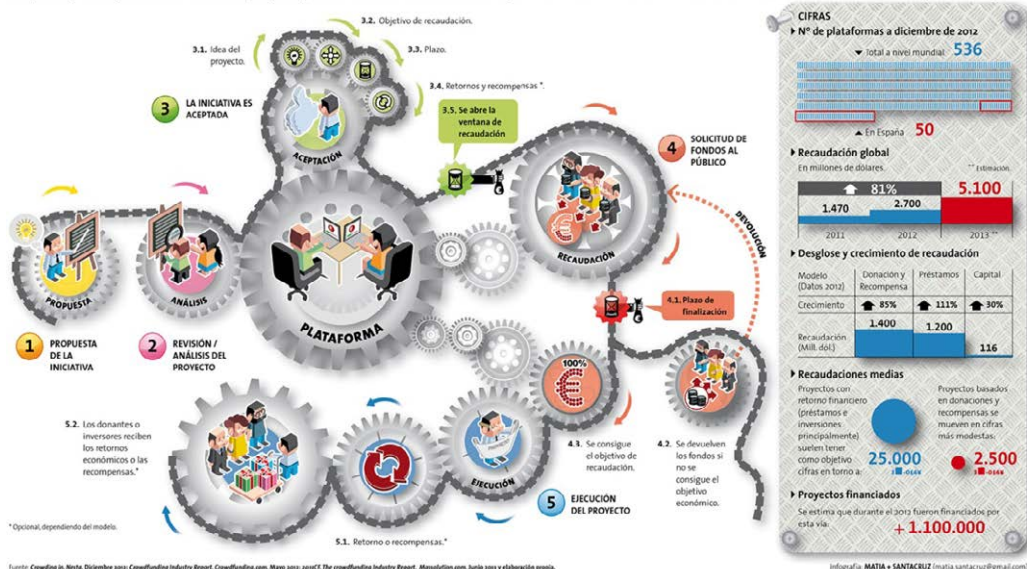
3.2. Objetivo de recaudación.

3.1. Idea del proyecto.

3.3. Plazo.

3 LA INICIATIVA ES ACEPTADA

3.4. Retornos y recompensas *.

3.5. Se abre la ventana de recaudación

ACEPTACIÓN

4 SOLICITUD DE FONDOS AL PÚBLICO

RECAUDACIÓN

DEVOLUCIÓN

PROPUESTA

ANÁLISIS

PLATAFORMA

4.1. Plazo de finalización

1 PROPUESTA DE LA INICIATIVA

2 REVISIÓN / ANÁLISIS DEL PROYECTO

100%

5.2. Los donantes o inversores reciben los retornos económicos o las recompensas.*

EJECUCIÓN

4.3. Se consigue el objetivo de recaudación.

4.2. Se devuelven los fondos si no se consigue el objetivo económico.

5 EJECUCIÓN DEL PROYECTO

* Opcional, dependiendo del modelo.

5.1. Retorno o recompensas.*

Fuente: Crowding in. Nesta. Diciembre 2012; Crowdfunding Industry Report. Crowdfunding.com. Mayo 2012; 2013CF. The crowdfunding Industry Report. Massolution.com. Junio 2013 y elaboración propia.

CIFRAS

Nº de plataformas a diciembre de 2012

Total a nivel mundial 536

En España 50

Recaudación global

En millones de dólares

** Estimación

81%

1.470

2.700

5.100

2011

2012

2013 **

Desglose y crecimiento de recaudación

| Modelo (Datos 2012) | Donación y Recompensa | Préstamos | Capital |
|---|---|---|---|
| Crecimiento | 85% | 111% | 30% |
| Recaudación (Mill. dól.) | 1.400 | 1.200 | 116 |

Recaudaciones medias

Proyectos con retorno financiero (préstamos e inversiones principalmente) suelen tener como objetivo cifras en torno a: 25.000

Proyectos basados en donaciones y recompensas se mueven en cifras más modestas: 2.500

Proyectos financiados

Se estima que durante el 2013 fueron financiados por esta vía: + 1.100.000

Infografía: MATIA + SANTACRUZ (matia.santacruz@gmail.com)